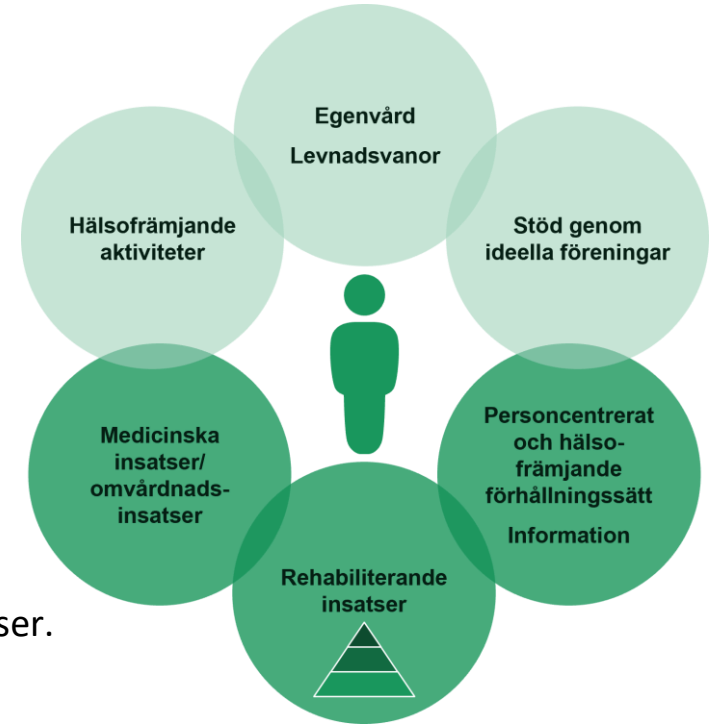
Egenvård

Levnadsvanor

Hälsofrämjande aktiviteter

Stöd genom ideella föreningar

Medicinska insatser/ omvårdnadsinsatser

Personcentrerat och hälsofrämjande förhållningssätt

Information

Rehabiliterande insatser

ser.